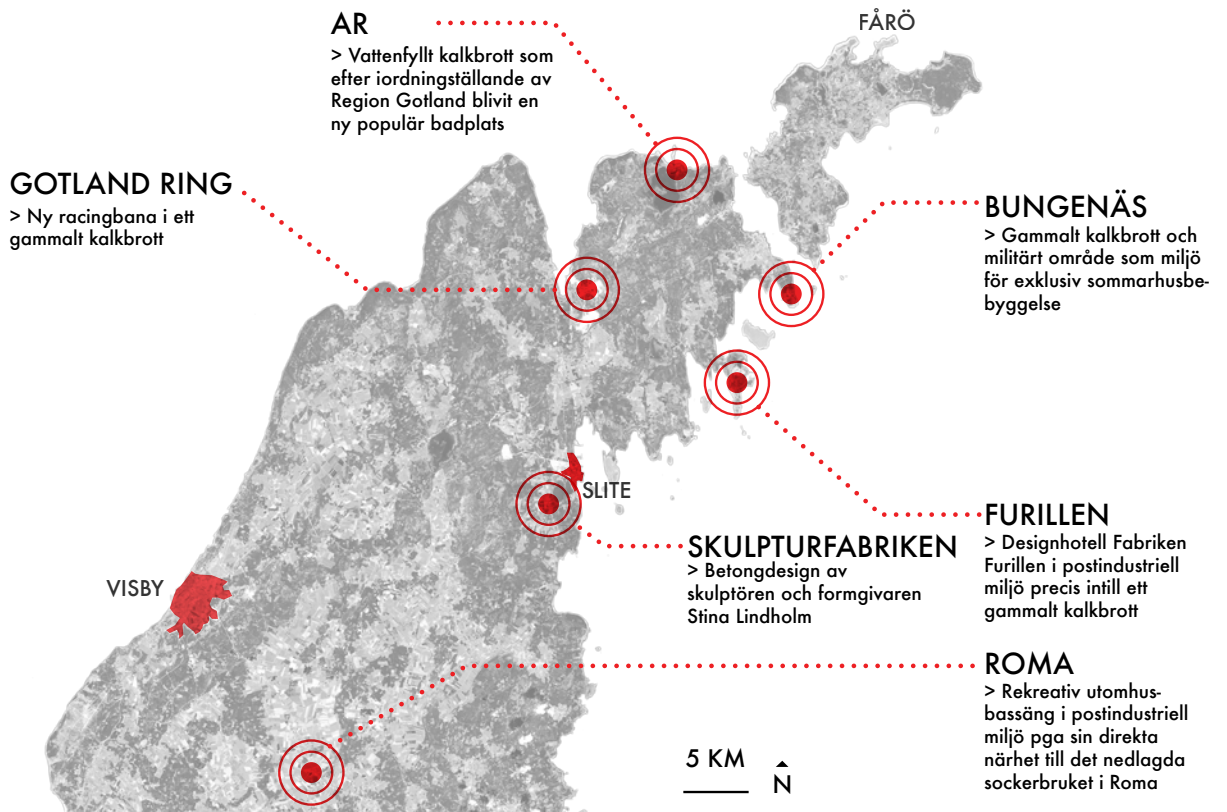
AR
> Vattenfyllt kalkbrott som efter iordningställande av Region Gotland blivit en ny populär badplats

FÅRÖ

GOTLAND RING
> Ny racingbana i ett gammalt kalkbrott

BUNGENÄS
> Gammalt kalkbrott och militärt område som miljö för exklusiv sommarhusbebyggelse

SLITE

FURILLEN
> Designhotell Fabriken Furillen i postindustriell miljö precis intill ett gammalt kalkbrott

SKULPTURFABRIKEN
> Betongdesign av skulptören och formgivaren Stina Lindholm

VISBY

ROMA
> Rekreativ utomhusbassäng i postindustriell miljö pga sin direkta närhet till det nedlagda sockerbruket i Roma

5 KM

N